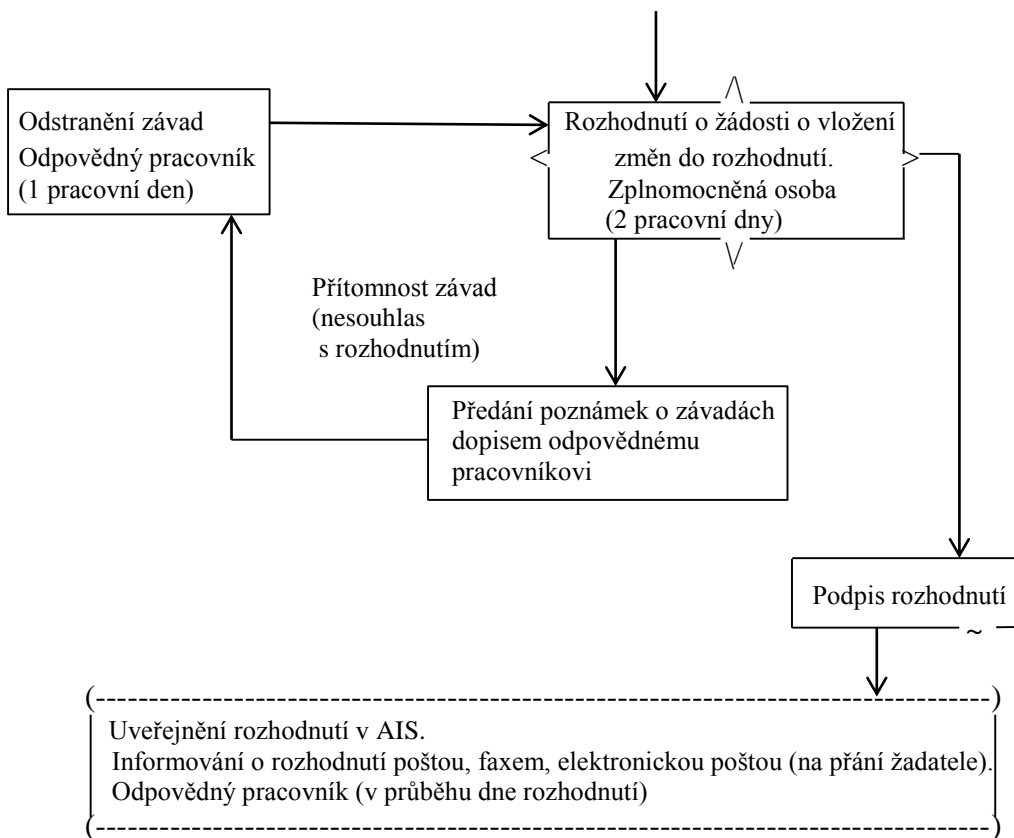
Odstranění závad
Odpovědný pracovník
(1 pracovní den)

Rozhodnutí o žádosti o vložení změn do rozhodnutí.
Zplnomocněná osoba
(2 pracovní dny)

Přítomnost závad
(nesouhlas
s rozhodnutím)

Předání poznámek o závadách dopisem odpovědnému pracovníkovi

Podpis rozhodnutí

Uveřejnění rozhodnutí v AIS.
Informování o rozhodnutí poštou, faxem, elektronickou poštou (na přání žadatele).
Odpovědný pracovník (v průběhu dne rozhodnutí)